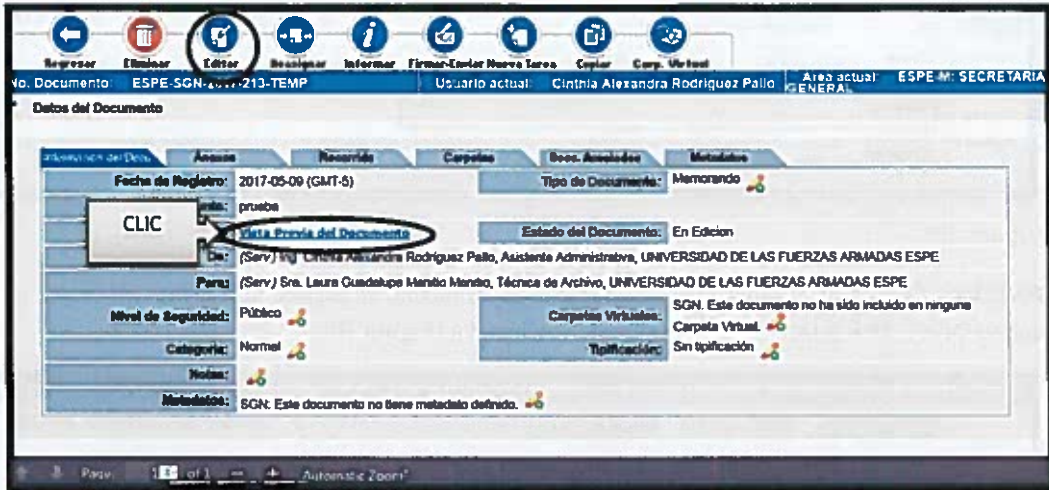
Regresar Eliminar Editar Reasignar Informar Firmar-Enviar Nueva Tarea Copiar Carp. Virtual

No. Documento ESPE-SGN-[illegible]-213-TEMP Usuario actual: Cinthia Alexandra Rodriguez Pallo Área actual: ESPE-M: SECRETARIA GENERAL

Datos del Documento

Información del Docu. Anexos Recorrido Carpetas Docs. Asociados Metadatos

| | | | |
|---|---|---|---|
| Fecha de Registro: | 2017-05-09 (GMT-5) | Tipo de Documento: | Memorando |
| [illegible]nto: | prueba | | |
| | Vista Previa del Documento | Estado del Documento: | En Edicion |
| De: | (Serv.) Ing. Cinthia Alexandra Rodriguez Pallo, Asistente Administrativa, UNIVERSIDAD DE LAS FUERZAS ARMADAS ESPE | | |
| Para: | (Serv.) Sra. Laura Guadalupe Mantio Mantio, Técnica de Archivo, UNIVERSIDAD DE LAS FUERZAS ARMADAS ESPE | | |
| Nivel de Seguridad: | Público | Carpetas Virtuales: | SGN. Este documento no ha sido incluido en ninguna Carpeta Virtual. |
| Categoría: | Normal | Tipificación: | Sin tipificación |
| Notas: | | | |
| Metadatos: | SGN: Este documento no tiene metadato definido. | | |

CLIC

Page: 1 of 1 — + Automatic Zoom